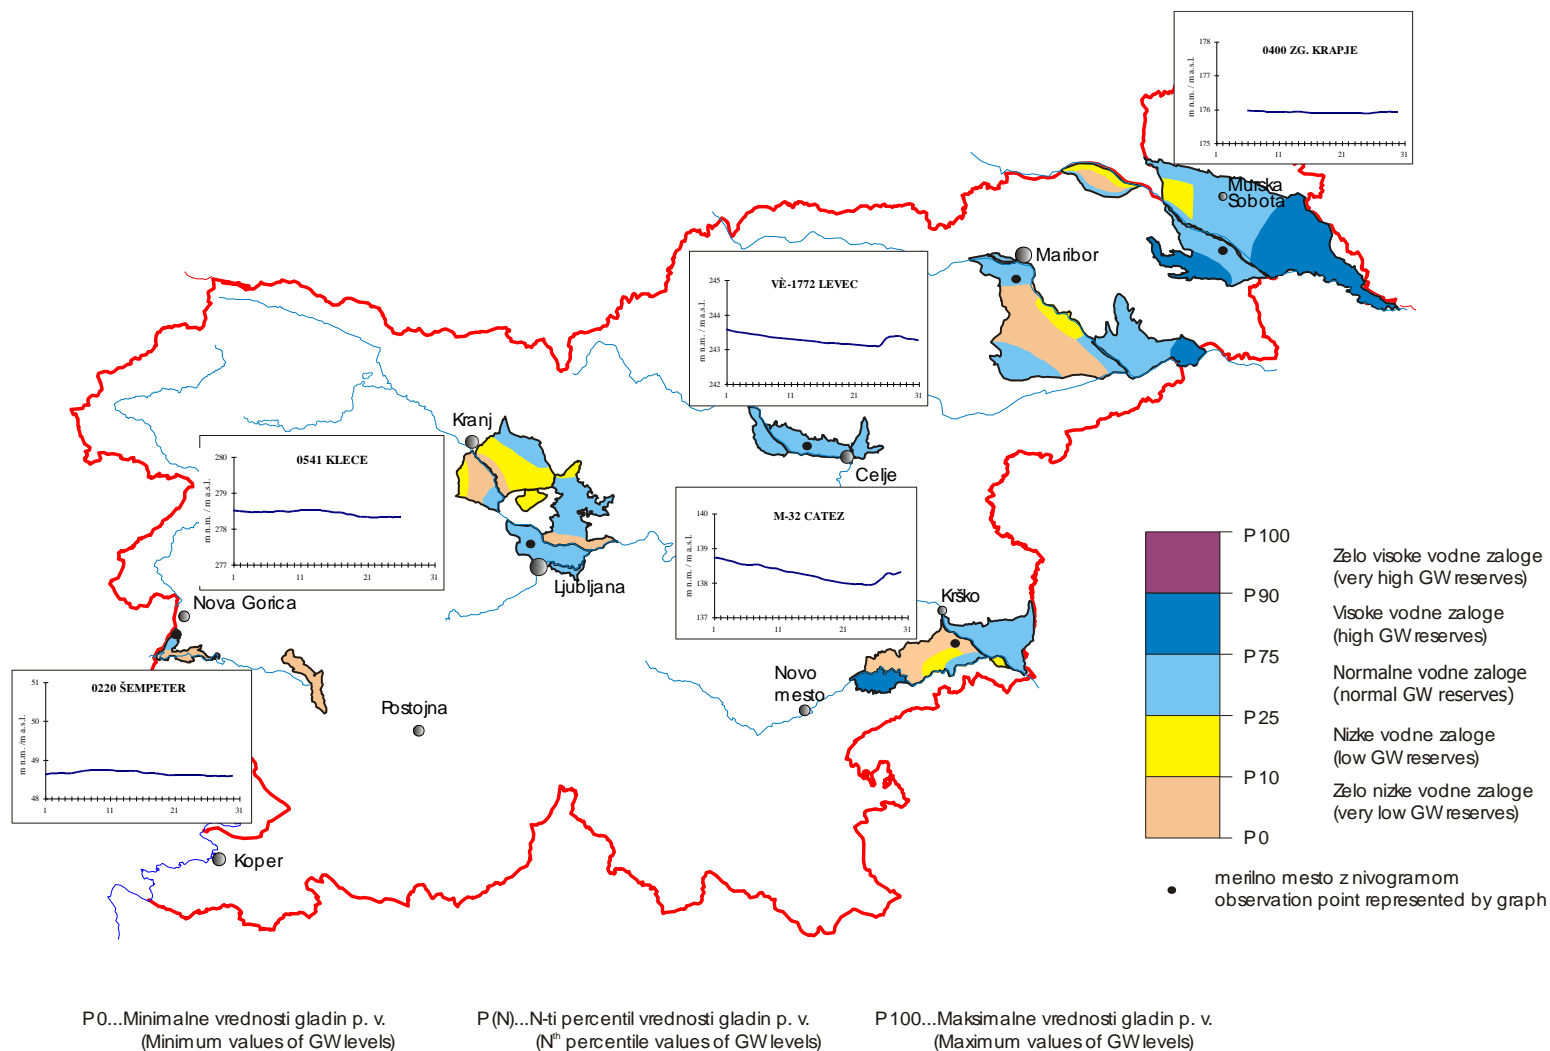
0400 ZG. KRAPJE
178
177
176
175
m n.m. / m a.s.l.
1
11
21
31

Murska Sobota

Maribor

VÈ-1772 LEVEC
245
244
243
242
m n.m. / m a.s.l.
1
11
21
31

Kranj

0541 KLECE
280
279
278
277
m n.m. / m a.s.l.
1
11
21
31

Celje

M-32 CATEZ
140
139
138
137
m n.m. / m a.s.l.
1
11
21
31

Ljubljana

Nova Gorica

Krško

Novo mesto

Postojna

0220 ŠEMPETER
51
50
49
48
m n.m. / m a.s.l.
1
11
21
31

Koper

P 100
P 90
P 75
P 25
P 10
P 0

Zelo visoke vodne zaloge (very high GW reserves)
Visoke vodne zaloge (high GW reserves)
Normalne vodne zaloge (normal GW reserves)
Nizke vodne zaloge (low GW reserves)
Zelo nizke vodne zaloge (very low GW reserves)

merilno mesto z nivogramom
observation point represented by graph

P0...Minimalne vrednosti gladin p. v.
(Minimum values of GW levels)

P(N)...N-ti percentil vrednosti gladin p. v.
($N^{th}$ percentile values of GW levels)

P100...Maksimalne vrednosti gladin p. v.
(Maximum values of GW levels)